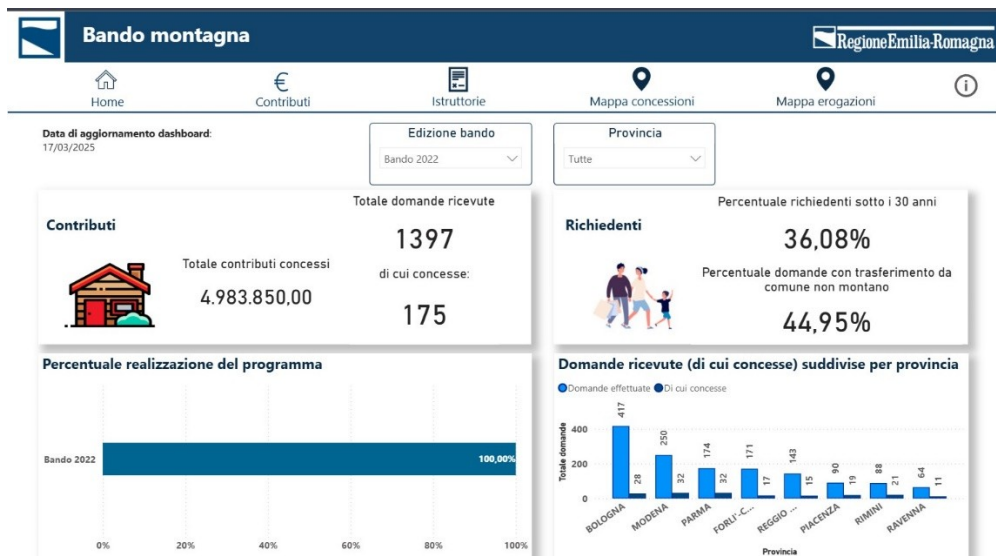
Bando montagna

RegioneEmilia-Romagna

Home
Contributi
Istruttorie
Mappa concessioni
Mappa erogazioni

Data di aggiornamento dashboard:
17/03/2025

Edizione bando
Bando 2022

Provincia
Tutte

Contributi

Totale domande ricevute
1397

Totale contributi concessi
4.983.850,00

di cui concesse:
175

Richiedenti

Percentuale richiedenti sotto i 30 anni
36,08%

Percentuale domande con trasferimento da comune non montano
44,95%

Percentuale realizzazione del programma

Bando 2022
100,00%

0%
20%
40%
60%
80%
100%

Domande ricevute (di cui concesse) suddivise per provincia

Domande effettuate
Di cui concesse

Totale domande
400
200
0

| Provincia | Domande effettuate | Di cui concesse |
|---|---|---|
| BOLOGNA | 417 | 28 |
| MODENA | 250 | 32 |
| PARMA | 174 | 32 |
| FORLI'-C... | 171 | 17 |
| REGGIO ... | 143 | 15 |
| PIACENZA | 90 | 19 |
| RIMINI | 88 | 21 |
| RAVENNA | 64 | 11 |

Provincia